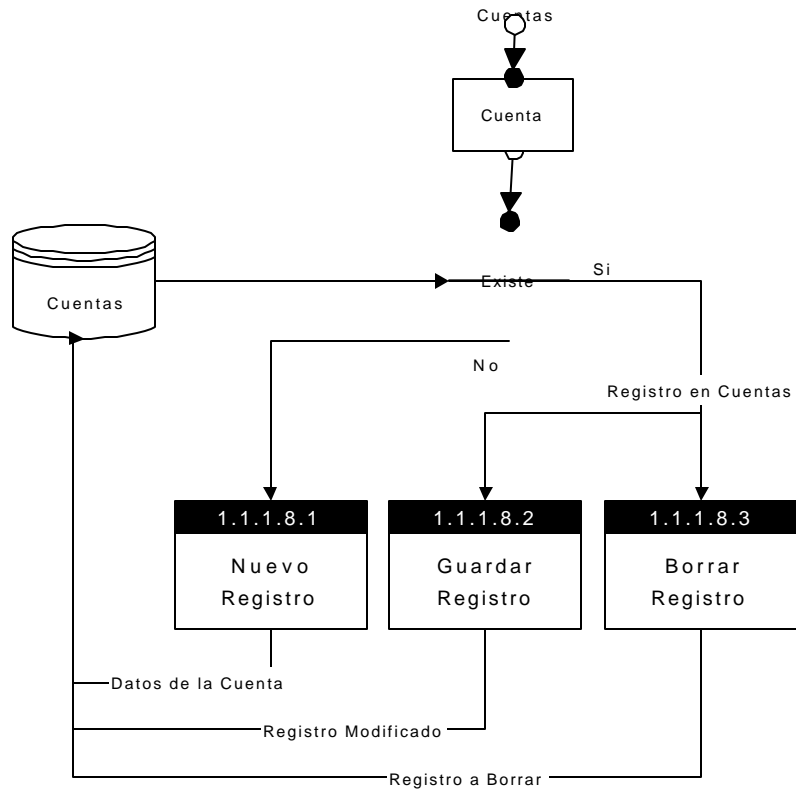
Cuentas

Cuenta

Cuentas

Existe

Si

No

Registro en Cuentas

1.1.1.8.1

Nuevo Registro

1.1.1.8.2

Guardar Registro

1.1.1.8.3

Borrar Registro

Datos de la Cuenta

Registro Modificado

Registro a Borrar